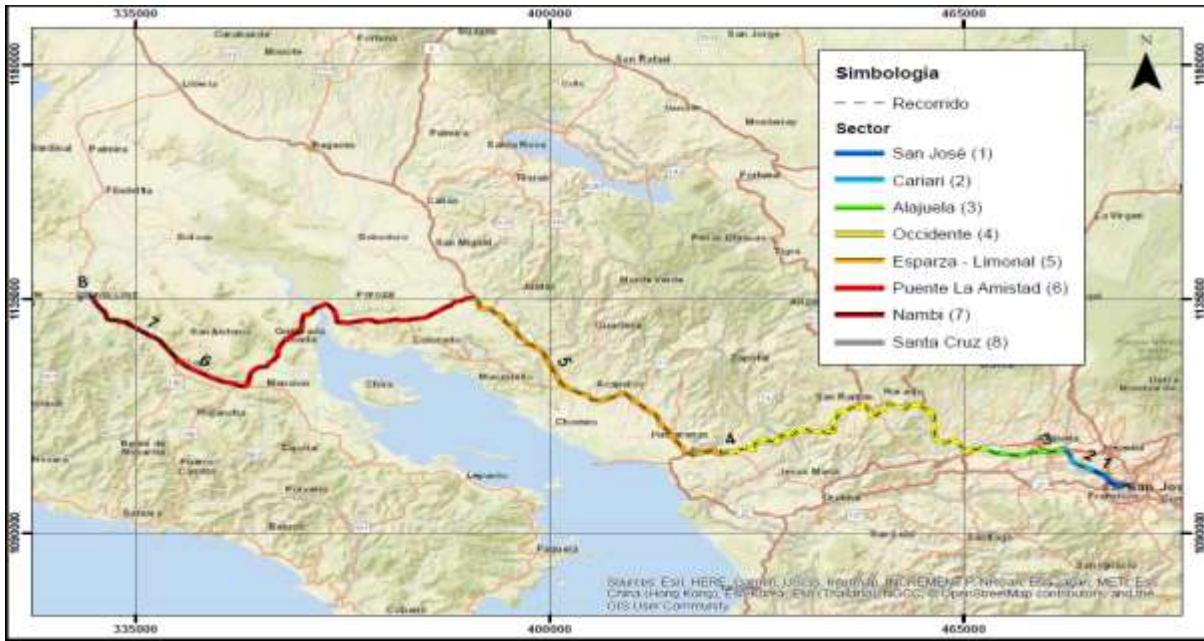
335000
400000
465000

1160000
1125000
1090000

Simbologia
Recorrido
Sector
San José (1)
Cariari (2)
Alajuela (3)
Occidente (4)
Esparza - Limonal (5)
Puente La Amistad (6)
Nambi (7)
Santa Cruz (8)

N

Liberia
Filadelfia
Belén
Palmira
Bagaces
Bolsón
Bebedero
Cañas
Tilarán
Santa Rosa
San Rafael
Upala
San Jorge
Aguas Zarcas
Peñas Blancas
Monteverde
Juntas
Abangares
Barranca
Puntarenas
Chomes
Miramar
Esparza
San Ramón
Naranjo
Grecia
Alajuela
Heredia
San José
Jesús María
Orotina
San Antonio
Nicoya
Hojancha
Jicaral
Lepanto
Paquera
Cóbano
Samara
Carrillo
Chira
Colorado
Porozal
Puerto Carrillo

B
7
6
5
4
3
2
1

Sources: Esri, HERE, Garmin, USGS, Intermap, INCREMENT P, NRCan, Esri Japan, METI, Esri China (Hong Kong), Esri Korea, Esri (Thailand), NGCC, © OpenStreetMap contributors, and the GIS User Community